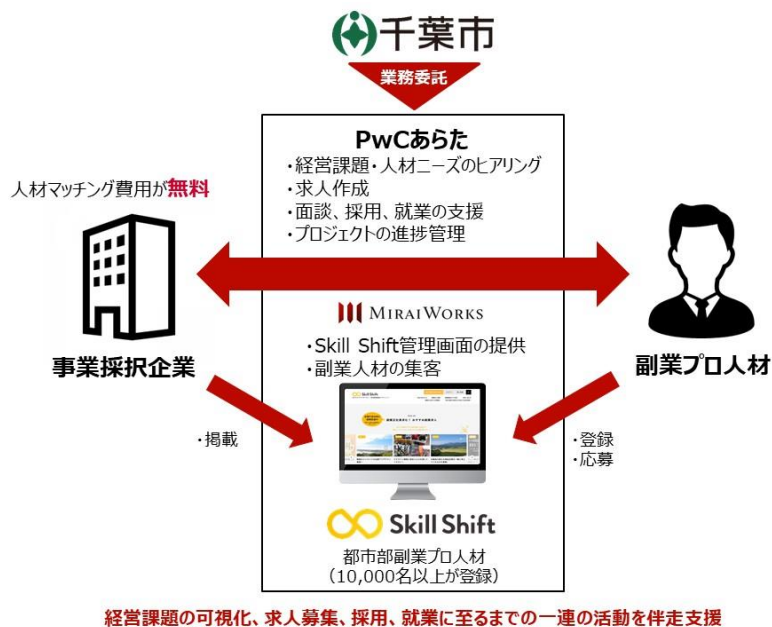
千葉市

業務委託

PwCあらた
・経営課題・人材ニーズのヒアリング
・求人作成
・面談、採用、就業の支援
・プロジェクトの進捗管理

人材マッチング費用が無料

事業採択企業

MIRAIWORKS
・Skill Shift管理画面の提供
・副業人材の集客

副業プロ人材

・掲載

・登録
・応募

Skill Shift
都市部副業プロ人材
（10,000名以上が登録）

経営課題の可視化、求人募集、採用、就業に至るまでの一連の活動を伴走支援